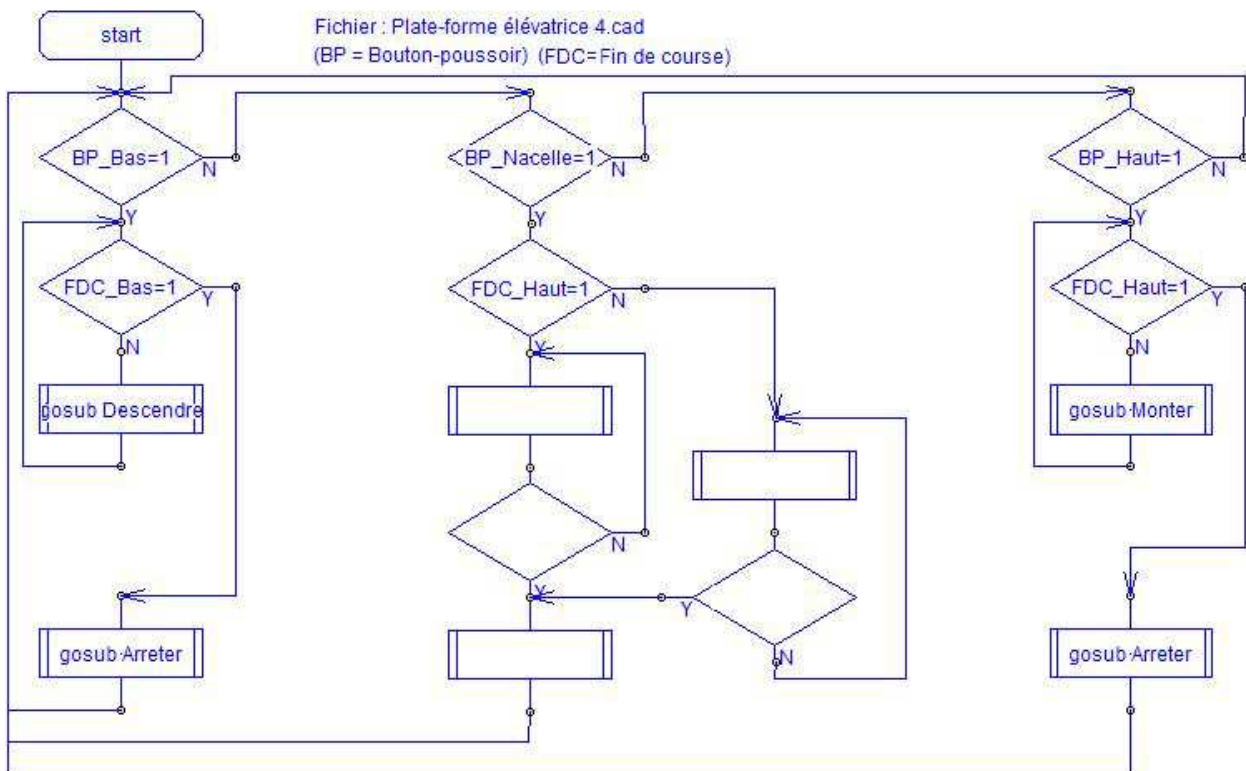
start

Fichier : Plate-forme élévatrice 4.cad
(BP = Bouton-poussoir) (FDC=Fin de course)

BP_Bas=1
N
Y
FDC_Bas=1
Y
N
gosub Descendre
gosub Arreter

BP_Nacelle=1
N
Y
FDC_Haut=1
N
N
Y
Y
N

BP_Haut=1
N
Y
FDC_Haut=1
Y
N
gosub Monter
gosub Arreter